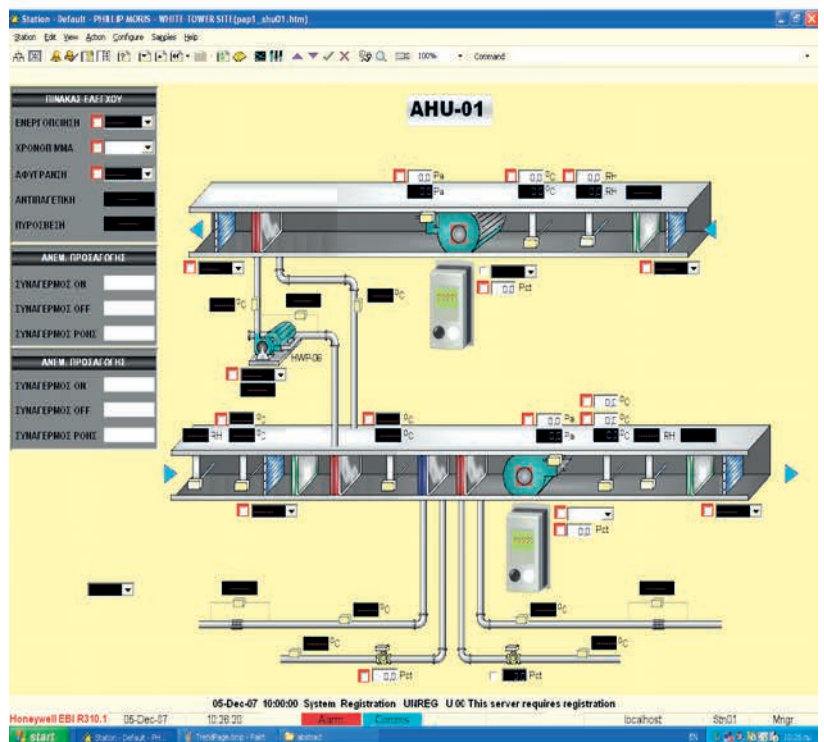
Station - Default - PHILLIP MORIS - WHITE TOWER SITE[pap1_ahu01.htm]

Station Edit View Action Configure Samples Help

100% Command

ΠΙΝΑΚΑΣ ΕΛΕΓΧΟΥ

ΕΝΕΡΓΟΠΟΙΗΣΗ

ΧΡΟΝΟΠ ΜΜΑ

ΑΦΥΓΡΑΝΣΗ

ΑΝΤΙΠΑΓΕΤΙΚΗ

ΠΥΡΟΣΒΕΣΗ

ΑΝΕΜ. ΠΡΟΣΑΓΩΓΗΣ

ΣΥΝΑΓΕΡΜΟΣ ON

ΣΥΝΑΓΕΡΜΟΣ OFF

ΣΥΝΑΓΕΡΜΟΣ ΡΟΗΣ

ΑΝΕΜ. ΠΡΟΣΑΓΩΓΗΣ

ΣΥΝΑΓΕΡΜΟΣ ON

ΣΥΝΑΓΕΡΜΟΣ OFF

ΣΥΝΑΓΕΡΜΟΣ ΡΟΗΣ

AHU-01

0.0 Pa

Pa

0.0 °C

°C

0.0 RH

RH

0.0 Pct

°C

°C

HWP-06

°C

°C

°C

0.0 Pa

Pa

0.0 °C

0.0 °C

°C

RH

RH

0.0 Pct

°C

°C

0.0 Pct

05-Dec-07 10:00:00 System Registration UNREG U 00 This server requires registration

Honeywell EBI R310.1 05-Dec-07 10:28:20 Alarm Comms localhost Stn01 Mngr

start Station - Default - PH... TrendPage.bmp - Paint abstract EN